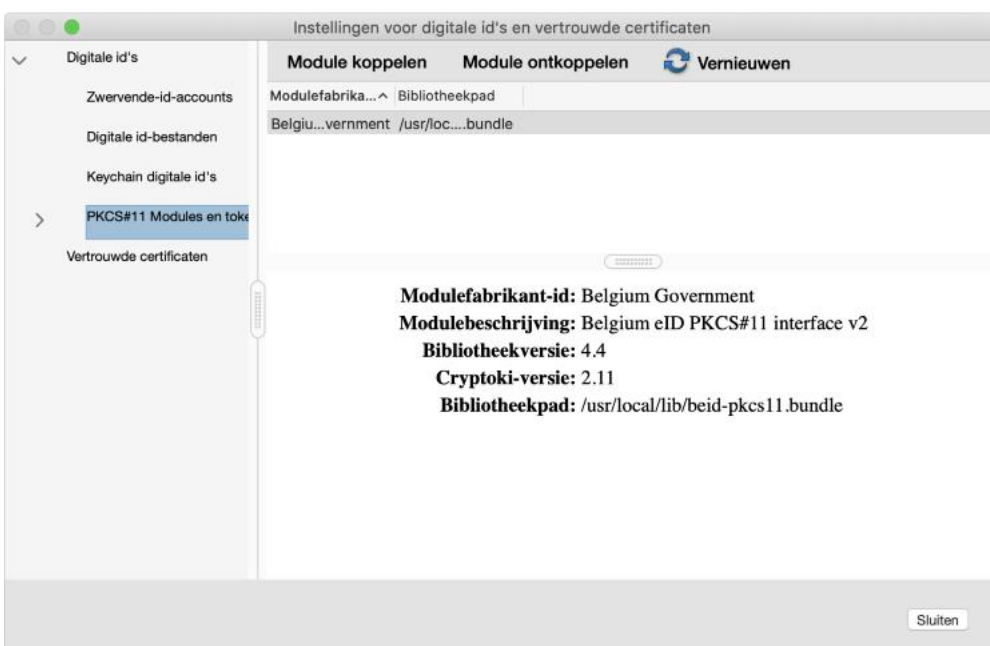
Instellingen voor digitale id's en vertrouwde certificaten

Digitale id's

Zwervende-id-accounts

Digitale id-bestanden

Keychain digitale id's

PKCS#11 Modules en toke

Vertrouwde certificaten

Module koppelen
Module ontkoppelen
Vernieuwen

| Modulefabrika... ^ | Bibliotheekpad |
|---|---|
| Belgiu...vernment | /usr/loc....bundle |

Modulefabrikant-id: Belgium Government
Modulebeschrijving: Belgium eID PKCS#11 interface v2
Bibliotheekversie: 4.4
Cryptoki-versie: 2.11
Bibliotheekpad: /usr/local/lib/beid-pkcs11.bundle

Sluiten